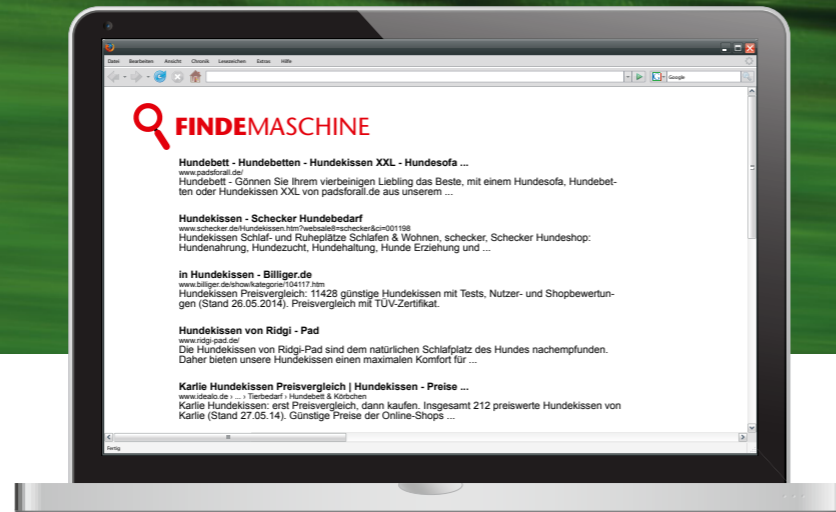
Datei Bearbeiten Ansicht Chronik Lesezeichen Extras Hilfe

Google

FINDEMASCHINE

Hundebett - Hundebetten - Hundekissen XXL - Hundesofa ...
www.padsforall.de/
Hundebett - Gönnen Sie Ihrem vierbeinigen Liebling das Beste, mit einem Hundesofa, Hundebetten oder Hundekissen XXL von padsforall.de aus unserem ...

Hundekissen - Schecker Hundebedarf
www.schecker.de/Hundekissen.htm?websale8=schecker&ci=001198
Hundekissen Schlaf- und Ruheplätze Schlafen & Wohnen, schecker, Schecker Hundeshop: Hundenahrung, Hundezucht, Hundehaltung, Hunde Erziehung und ...

in Hundekissen - Billiger.de
www.billiger.de/show/kategorie/104117.htm
Hundekissen Preisvergleich: 11428 günstige Hundekissen mit Tests, Nutzer- und Shopbewertungen (Stand 26.05.2014). Preisvergleich mit TÜV-Zertifikat.

Hundekissen von Ridgi - Pad
www.ridgi-pad.de/
Die Hundekissen von Ridgi-Pad sind dem natürlichen Schlafplatz des Hundes nachempfunden. Daher bieten unsere Hundekissen einen maximalen Komfort für ...

Karlie Hundekissen Preisvergleich | Hundekissen - Preise ...
www.idealo.de › ... › Tierbedarf › Hundebett & Körbchen
Karlie Hundekissen: erst Preisvergleich, dann kaufen. Insgesamt 212 preiswerte Hundekissen von Karlie (Stand 27.05.14). Günstige Preise der Online-Shops ...

Fertig